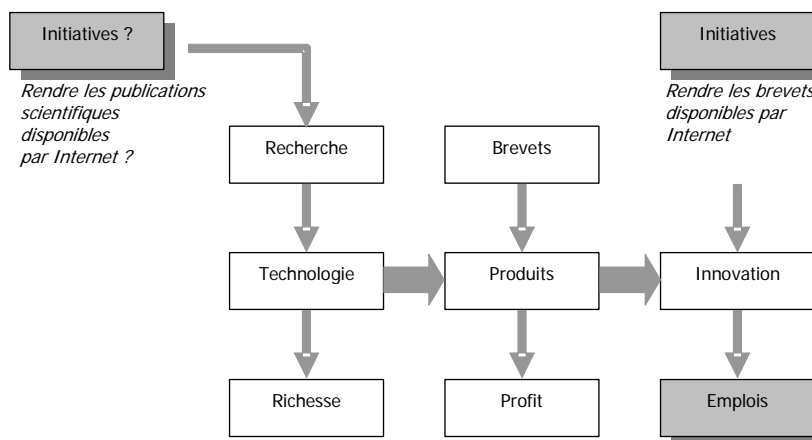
Initiatives ?

Rendre les publications scientifiques disponibles par Internet ?

Initiatives

Rendre les brevets disponibles par Internet

Recherche

Brevets

Technologie

Produits

Innovation

Richesse

Profit

Emplois